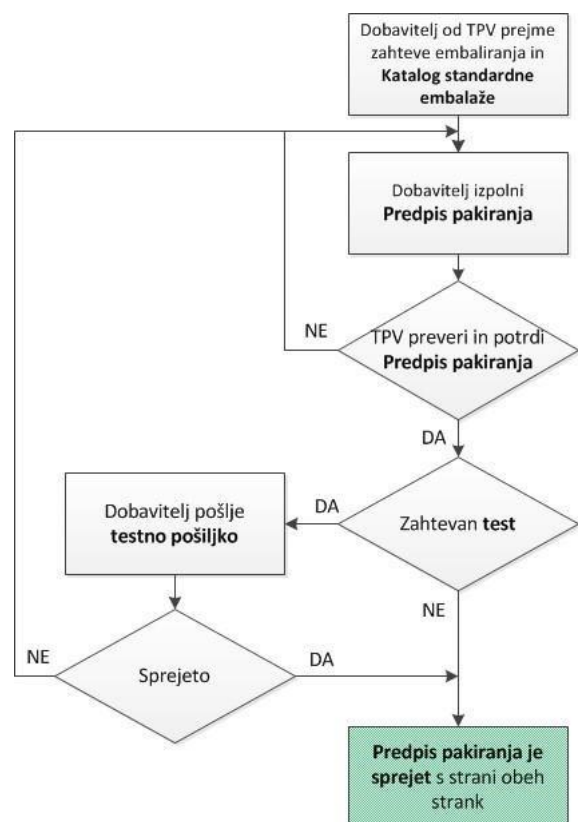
Dobavitelj od TPV prejme zahteve embaliranja in **Katalog standardne embalaže**

Dobavitelj izpolni **Predpis pakiranja**

NE

TPV preveri in potrdi **Predpis pakiranja**

DA

Dobavitelj pošlje **testno pošiljko**

DA

Zahtevan **test**

NE

NE

Sprejeto

DA

**Predpis pakiranja je sprejet** s strani obeh strank